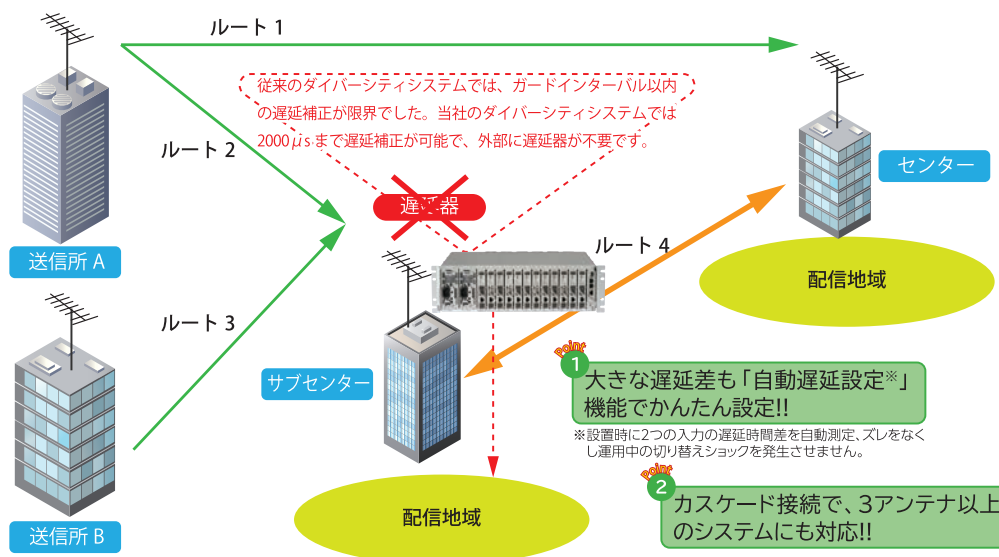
ルート 1

従来のダイバーシティシステムでは、ガードインターバル以内の遅延補正が限界でした。当社のダイバーシティシステムでは2000μsまで遅延補正が可能で、外部に遅延器が不要です。

ルート 2

遅延器

センター

ルート 4

送信所 A

配信地域

ルート 3

サブセンター

Point 1 大きな遅延差も「自動遅延設定※」機能でかんたん設定!!

※設置時に2つの入力の遅延時間差を自動測定、ズレをなくし運用中の切り替えショックを発生させません。

Point 2 カスケード接続で、3アンテナ以上のシステムにも対応!!

送信所 B

配信地域